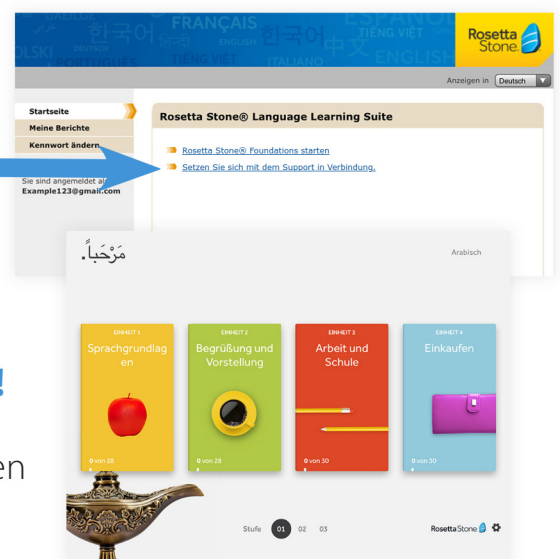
GAELIGE FRANÇAIS ESPAÑOL 한국어 हिन्दी ENGLISH 한국어 中文 TIENG VIỆT ENGLISH POLSKI DEUTSCH PORTUGUÊS TIENG VIỆT ITALIANO

Rosetta Stone

Anzeigen in Deutsch

Startseite
Meine Berichte
Kennwort ändern

Sie sind angemeldet als
Example123@mail.com

Rosetta Stone® Language Learning Suite

Rosetta Stone® Foundations starten
Setzen Sie sich mit dem Support in Verbindung.

مَرْحَباً.

Arabisch

EINHEIT 1
Sprachgrundlagen
0 von 28

EINHEIT 2
Begrüßung und Vorstellung
0 von 28

EINHEIT 3
Arbeit und Schule
0 von 30

EINHEIT 4
Einkaufen
0 von 30

Stufe 01 02 03

RosettaStone

!

en